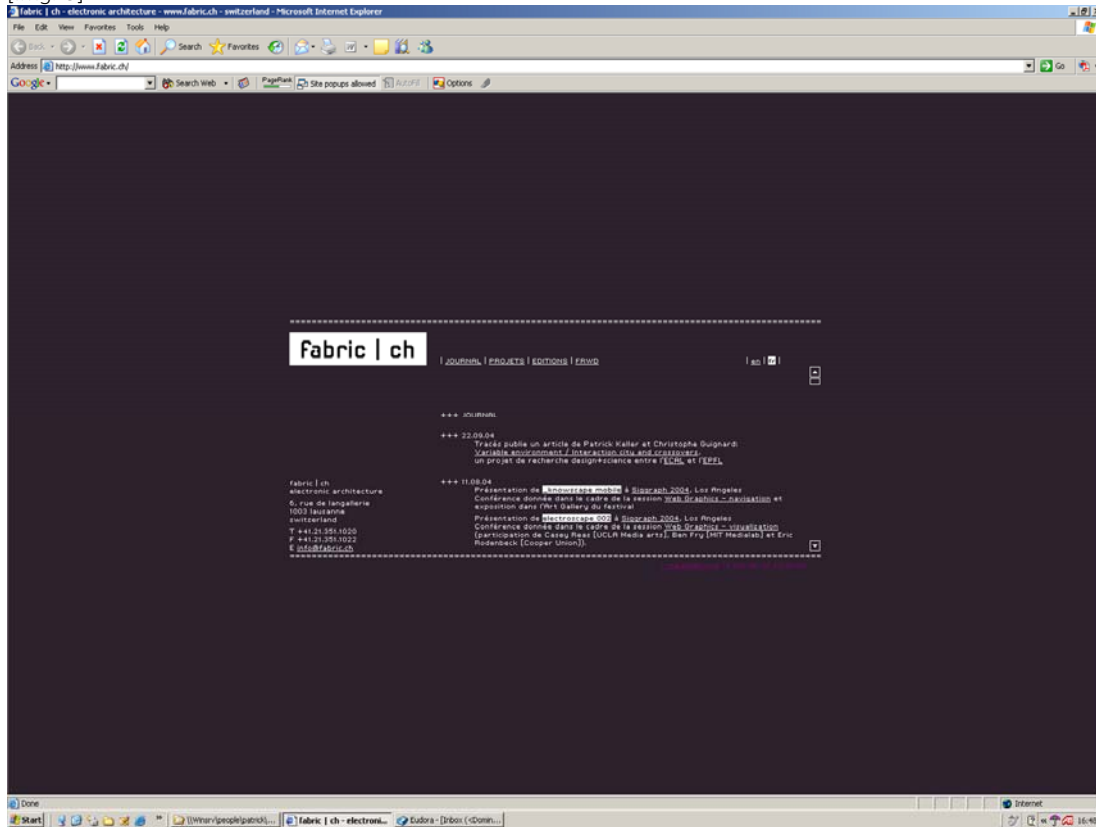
fabric | ch - electronic architecture - www.fabric.ch - switzerland - Microsoft Internet Explorer

File Edit View Favorites Tools Help

Back Search Favorites

Address http://www.fabric.ch/

Go

Google Search Web PageRank Site popups allowed AutoFill Options

fabric | ch

| JOURNAL | PROJETS | EDITIONS | FRWD

| en | fr |

+++ JOURNAL

+++ 22.09.04
Tracés publie un article de Patrick Keller et Christophe Guignard: Variable environment / interaction city and crossovers, un projet de recherche design+science entre l'ECAL et l'EPFL

+++ 11.08.04
Présentation de knowscape mobile à Siggraph 2004, Los Angeles
Conférence donnée dans le cadre de la session Web Graphics - navigation et exposition dans l'Art Gallery du festival
Présentation de electroscape 002 à Siggraph 2004, Los Angeles
Conférence donnée dans le cadre de la session Web Graphics - visualization (participation de Casey Reas [UCLA Media arts], Ben Fry [MIT Medialab] et Eric Rodenbeck [Cooper Union]).

fabric | ch
electronic architecture
6, rue de langallerie
1003 lausanne
switzerland
T +41.21.351.1020
F +41.21.351.1022
E info@fabric.ch

Done

Internet

Start

\\Winsrv\people\patrick\...

fabric | ch - electroni...

Eudora - [Inbox (<Domin...

16:48